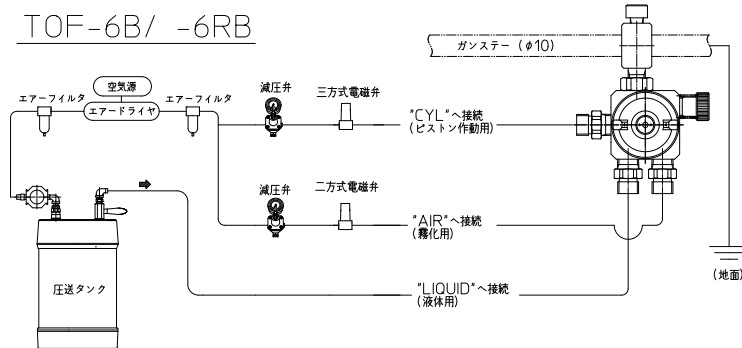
TOF-6B/ -6RB

ガンステー（φ10）

空気源

エアーフィルタ

エアードライヤ

エアーフィルタ

減圧弁

三方式電磁弁

"CYL"へ接続
（ピストン作動用）

減圧弁

二方式電磁弁

"AIR"へ接続
（霧化用）

圧送タンク

"LIQUID"へ接続
（液体用）

（地面）